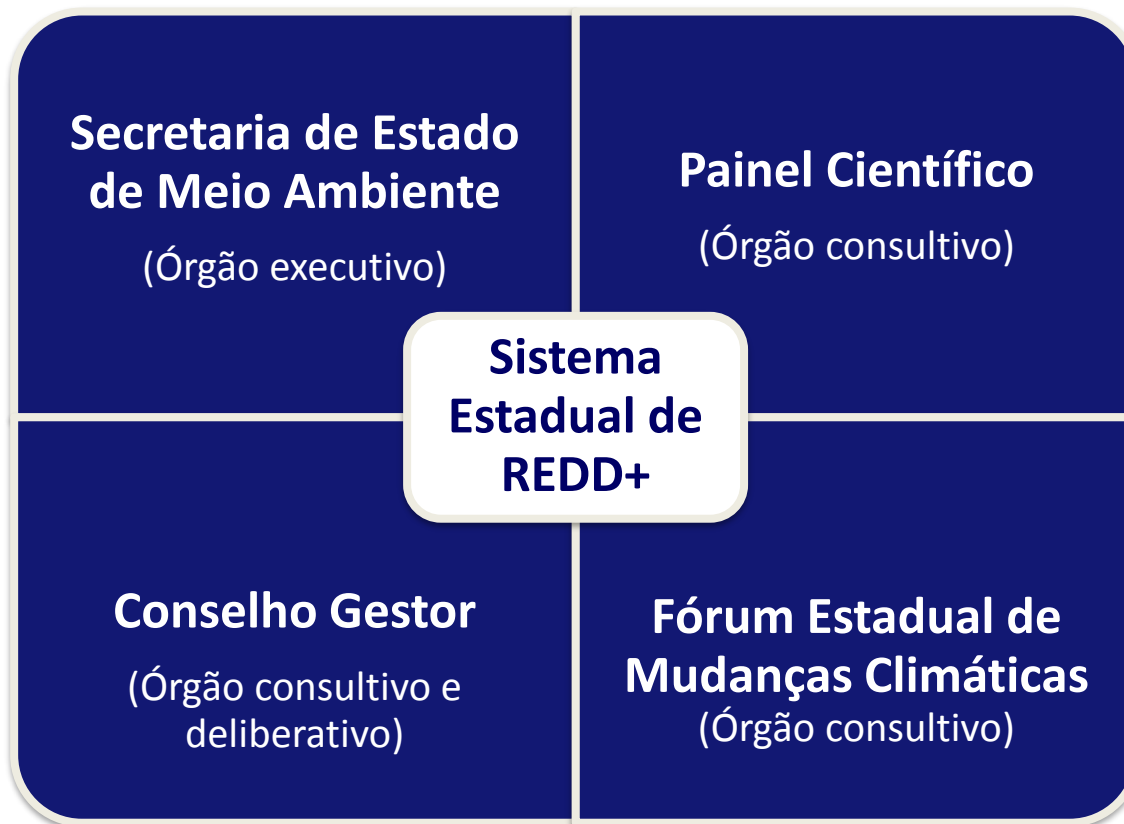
Secretaria de Estado de Meio Ambiente

(Órgão executivo)

Painel Científico

(Órgão consultivo)

Sistema Estadual de REDD+

Conselho Gestor

(Órgão consultivo e deliberativo)

Fórum Estadual de Mudanças Climáticas

(Órgão consultivo)